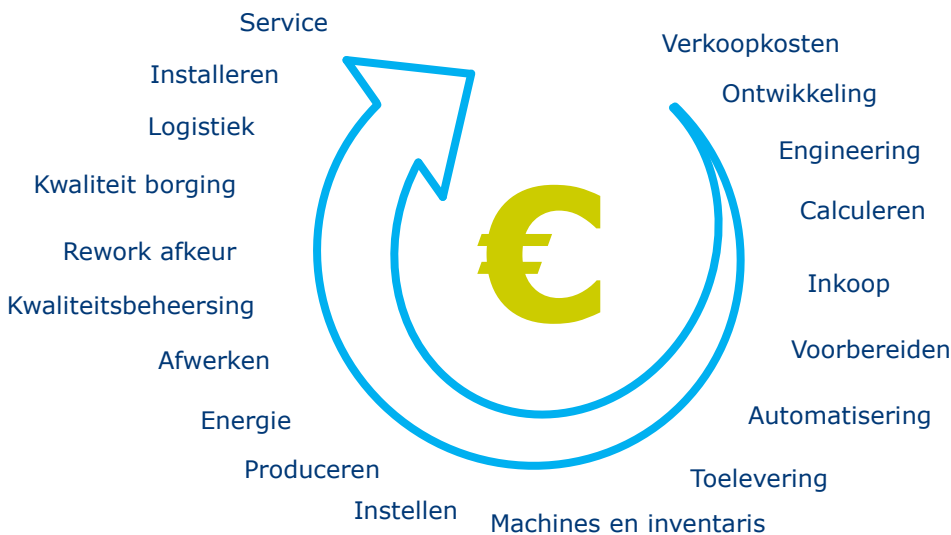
Service
Installeren
Logistiek
Kwaliteit borging
Rework afkeur
Kwaliteitsbeheersing
Afwerken
Energie
Produceren
Instellen

€

Verkoopkosten
Ontwikkeling
Engineering
Calculeren
Inkoop
Voorbereiden
Automatisering
Toelevering
Machines en inventaris